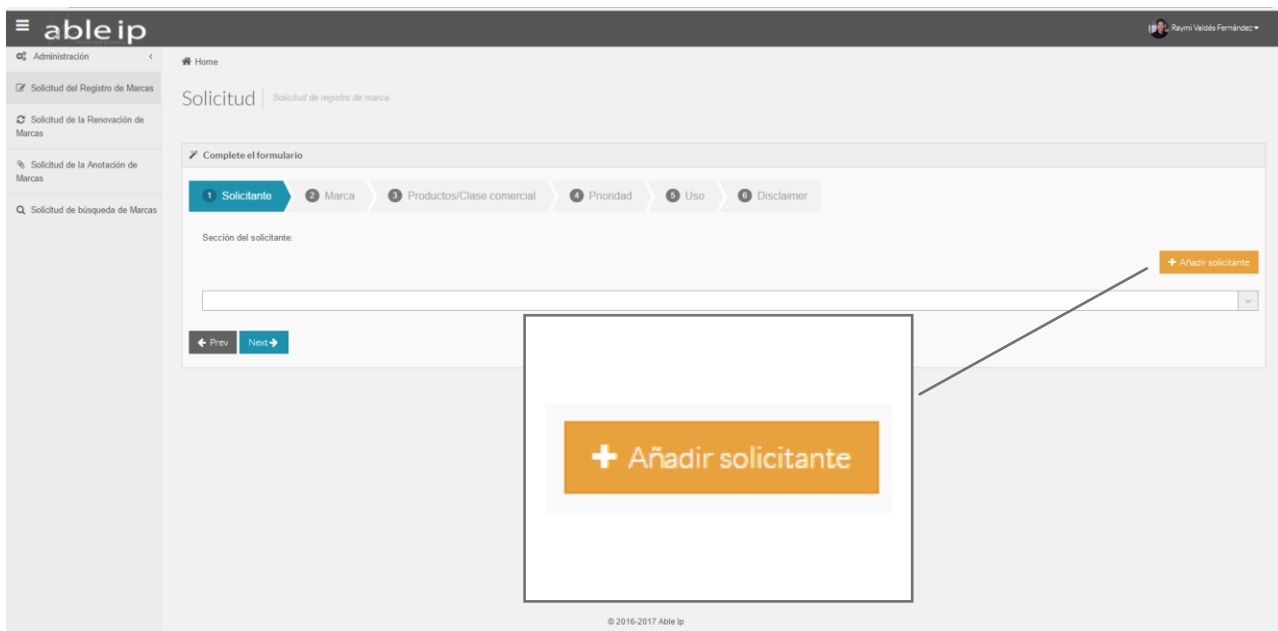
able ip

Raymi Valdés Fernández

Administración

Solicitud del Registro de Marcas

Solicitud de la Renovación de Marcas

Solicitud de la Anotación de Marcas

Solicitud de búsqueda de Marcas

Home

Solicitud | Solicitud de registro de marca

Complete el formulario

1 Solicitante 2 Marca 3 Productos/Clase comercial 4 Prioridad 5 Uso 6 Disclaimer

Sección del solicitante:

+ Añadir solicitante

Prev Next

+ Añadir solicitante

© 2016-2017 Able Ip